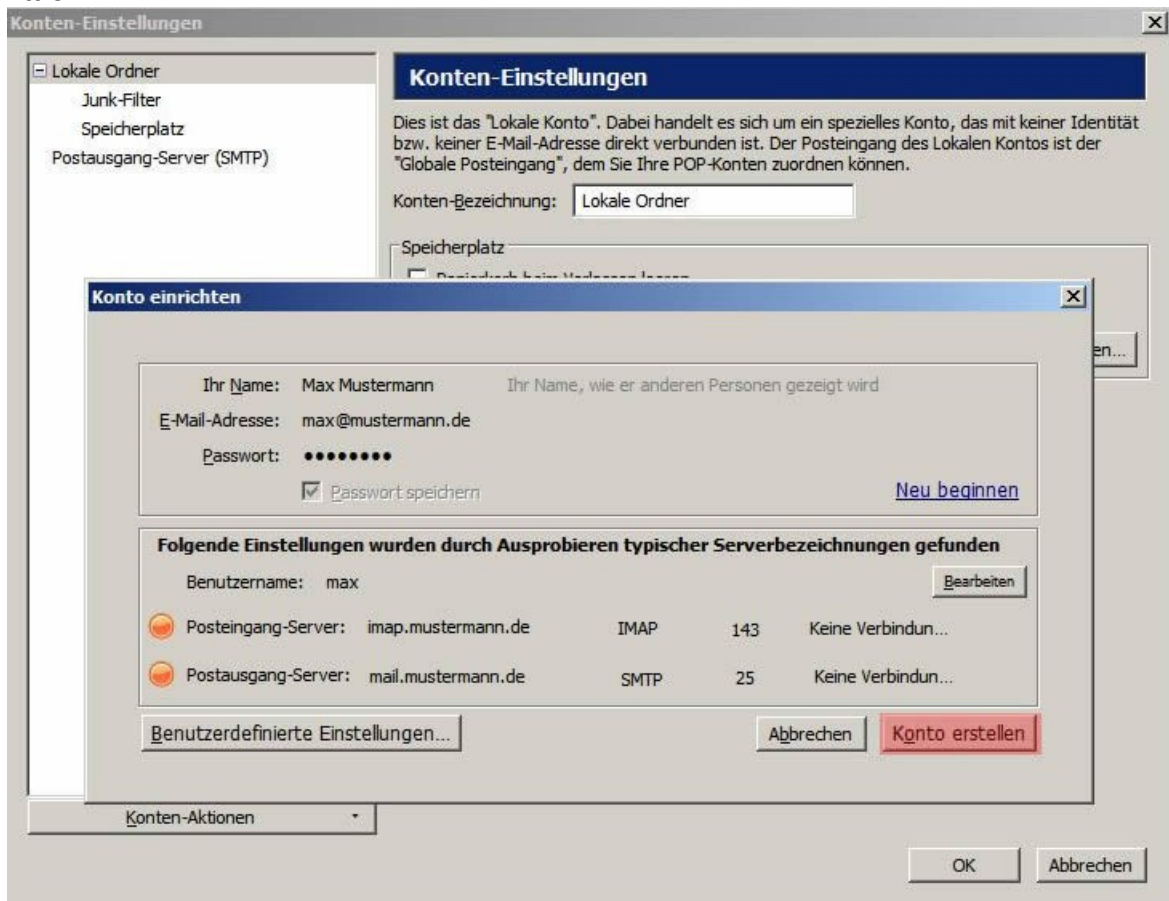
Konten-Einstellungen

Lokale Ordner
Junk-Filter
Speicherplatz
Postausgang-Server (SMTP)

Konten-Einstellungen

Dies ist das "Lokale Konto". Dabei handelt es sich um ein spezielles Konto, das mit keiner Identität bzw. keiner E-Mail-Adresse direkt verbunden ist. Der Posteingang des Lokalen Kontos ist der "Globale Posteingang", dem Sie Ihre POP-Konten zuordnen können.

Konten-Bezeichnung: Lokale Ordner

Speicherplatz

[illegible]

en...

Konto einrichten

Ihr Name: Max Mustermann Ihr Name, wie er anderen Personen gezeigt wird
E-Mail-Adresse: max@mustermann.de
Passwort: ••••••••
Passwort speichern
Neu beginnen

Folgende Einstellungen wurden durch Ausprobieren typischer Serverbezeichnungen gefunden
Benutzername: max
Bearbeiten

| Posteingang-Server: | imap.mustermann.de | IMAP | 143 | Keine Verbindun... |
|---|---|---|---|---|
| Postausgang-Server: | mail.mustermann.de | SMTP | 25 | Keine Verbindun... |

Benutzerdefinierte Einstellungen...
Abbrechen
Konto erstellen

Konten-Aktionen

OK
Abbrechen